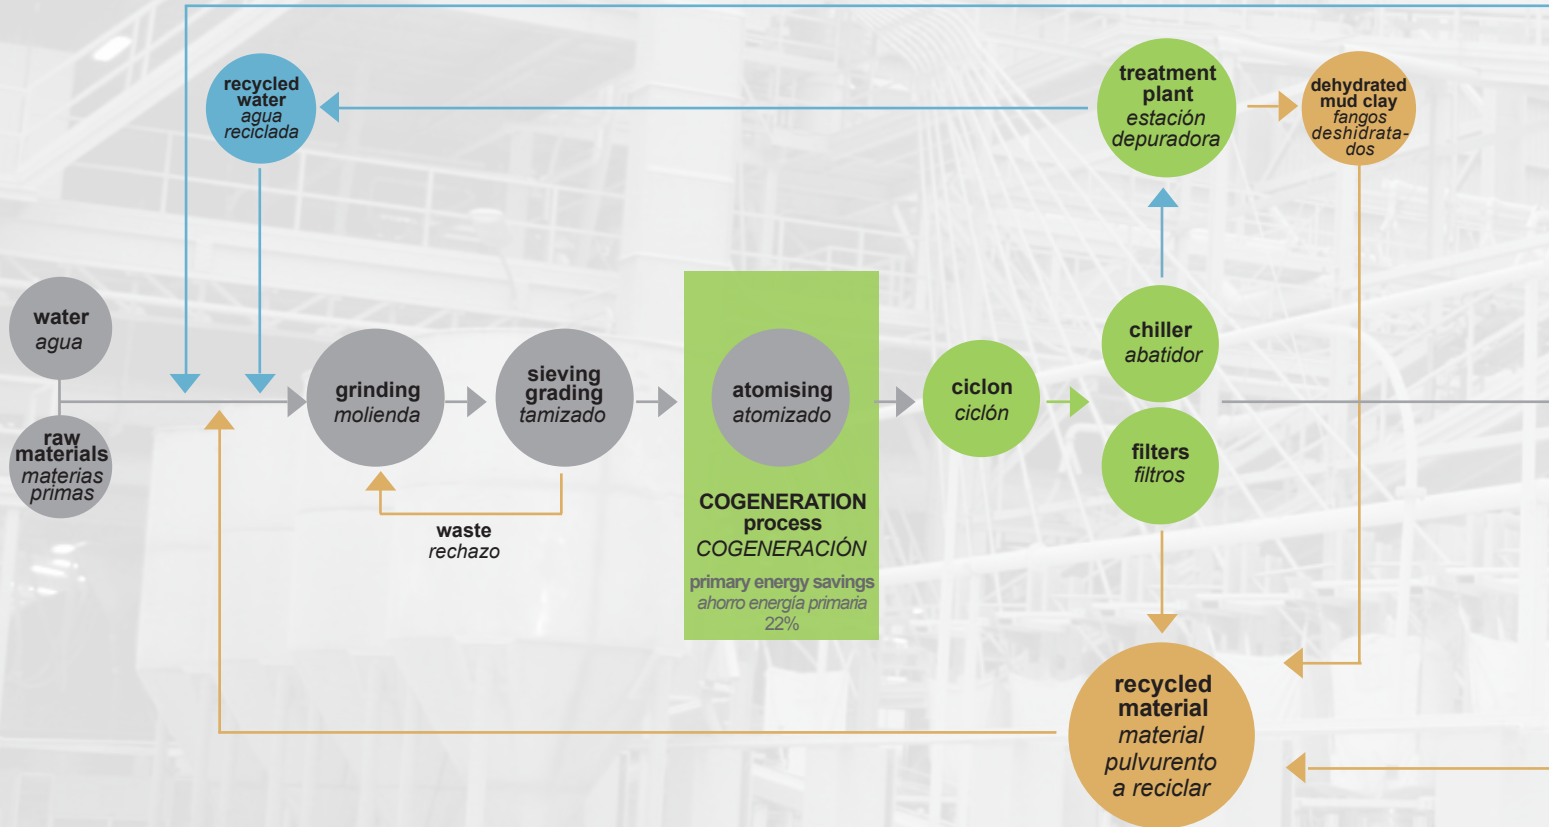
recycled water
agua reciclada

treatment plant
estación depuradora

dehydrated mud clay
fangos deshidratados

water
agua

raw materials
materias primas

grinding
molienda

sieving grading
tamizado

atomising
atomizado

COGENERATION process
COGENERACIÓN

primary energy savings
ahorro energía primaria
22%

ciclon
ciclón

chiller
abatidor

filters
filtros

waste
rechazo

recycled material
material pulvurento a reciclar